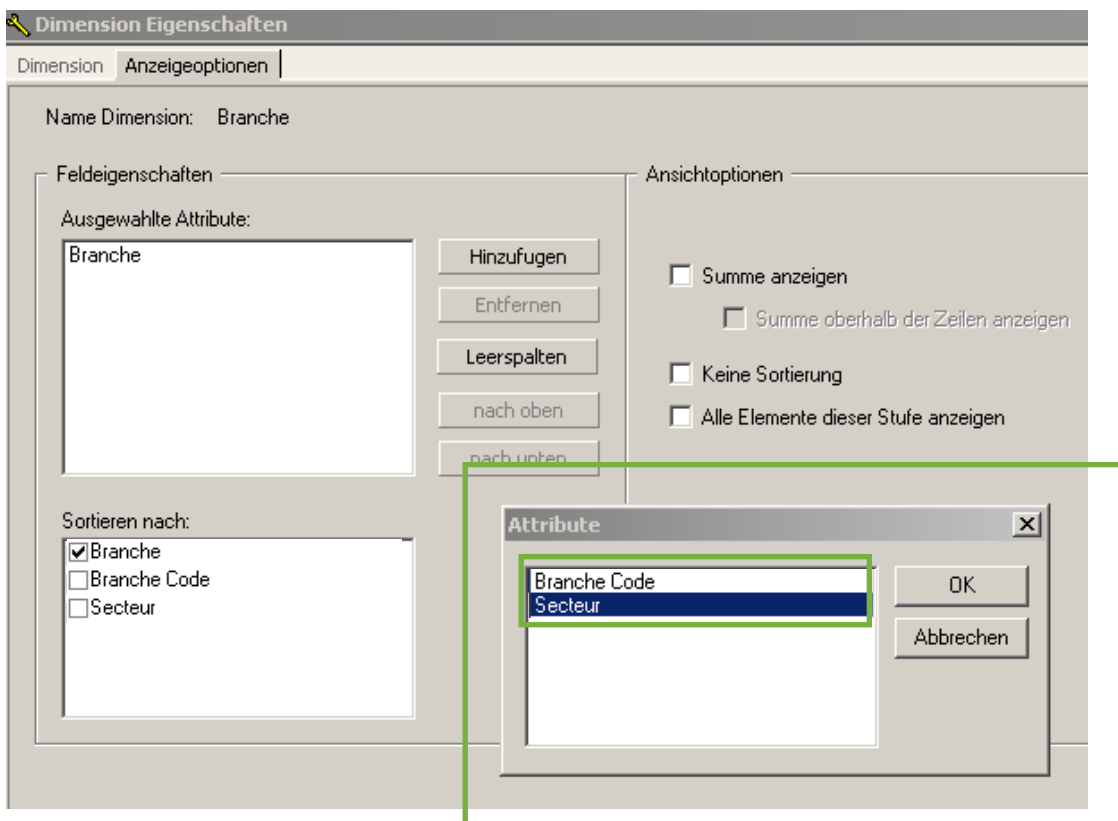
Dimension Eigenschaften

Dimension | Anzeigeoptionen

Name Dimension: Branche

Feldeigenschaften

Ausgewahlte Attribute:

Branche

Hinzufugen

Entfernen

Leerspalten

nach oben

nach unten

Sortieren nach:

☑ Branche
☐ Branche Code
☐ Secteur

Ansichtoptionen

☐ Summe anzeigen

☐ Summe oberhalb der Zeilen anzeigen

☐ Keine Sortierung

☐ Alle Elemente dieser Stufe anzeigen

Attribute

Branche Code
Secteur

OK

Abbrechen